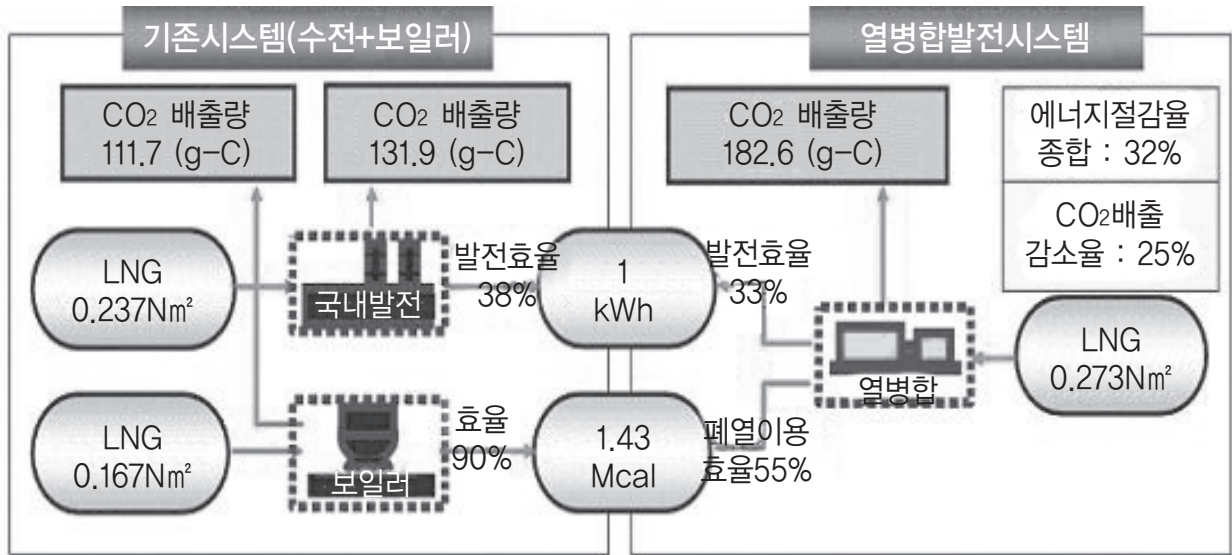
기존시스템(수전+보일러)

$CO_2$ 배출량 111.7 (g-C)

$CO_2$ 배출량 131.9 (g-C)

LNG 0.237N㎥

국내발전

발전효율 38%

1 kWh

LNG 0.167N㎥

보일러

효율 90%

1.43 Mcal

열병합발전시스템

$CO_2$ 배출량 182.6 (g-C)

에너지절감율 종합 : 32%

$CO_2$배출 감소율 : 25%

발전효율 33%

열병합

LNG 0.273N㎥

폐열이용 효율55%